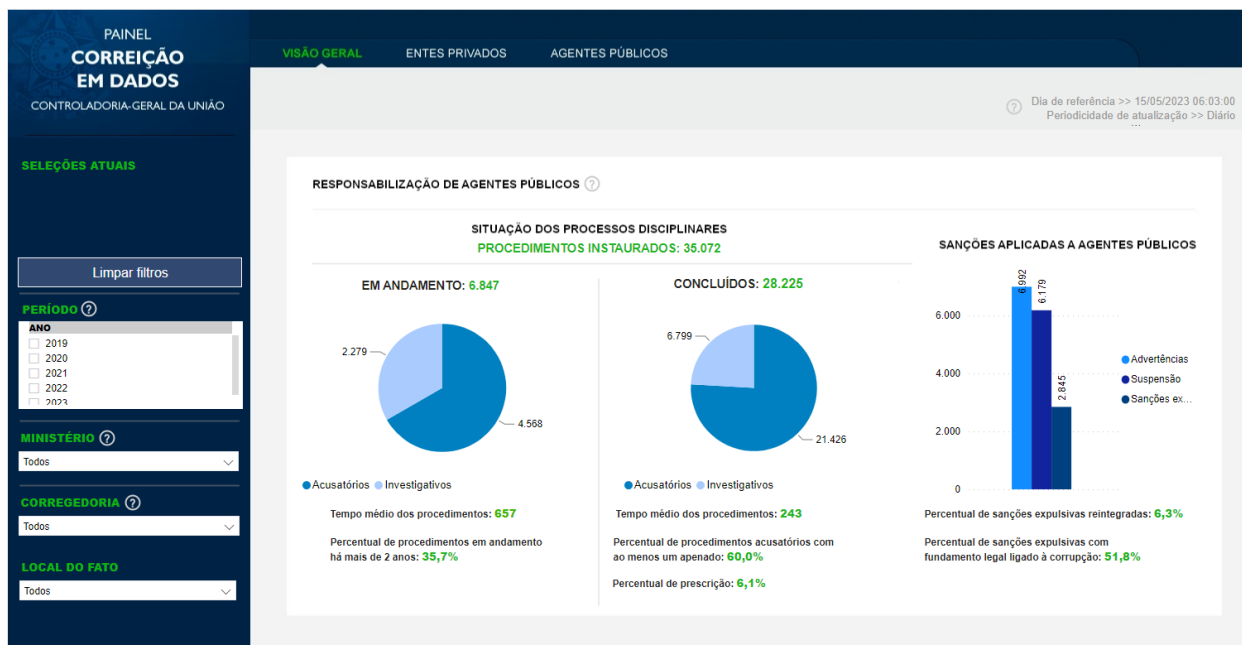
PAINEL
CORREIÇÃO EM DADOS
CONTROLADORIA-GERAL DA UNIÃO

VISÃO GERAL ENTES PRIVADOS AGENTES PÚBLICOS

Dia de referência >> 15/05/2023 06:03:00
Periodicidade de atualização >> Diário

SELEÇÕES ATUAIS

Limpar filtros

PERÍODO

ANO
2019
2020
2021
2022
2023

MINISTÉRIO
Todos

CORREGEDORIA
Todos

LOCAL DO FATO
Todos

RESPONSABILIZAÇÃO DE AGENTES PÚBLICOS

SITUAÇÃO DOS PROCESSOS DISCIPLINARES
PROCEDIMENTOS INSTAURADOS: 35.072

EM ANDAMENTO: 6.847

2.279
4.568

Acusatórios Investigativos

Tempo médio dos procedimentos: 657

Percentual de procedimentos em andamento há mais de 2 anos: 35,7%

CONCLUÍDOS: 28.225

6.799
21.426

Acusatórios Investigativos

Tempo médio dos procedimentos: 243

Percentual de procedimentos acusatórios com ao menos um apenado: 60,0%

Percentual de prescrição: 6,1%

SANÇÕES APLICADAS A AGENTES PÚBLICOS

6.992
6.179
2.845
6.000
4.000
2.000
0

Advertências
Suspensão
Sanções ex...

Percentual de sanções expulsivas reintegradas: 6,3%

Percentual de sanções expulsivas com fundamento legal ligado à corrupção: 51,8%